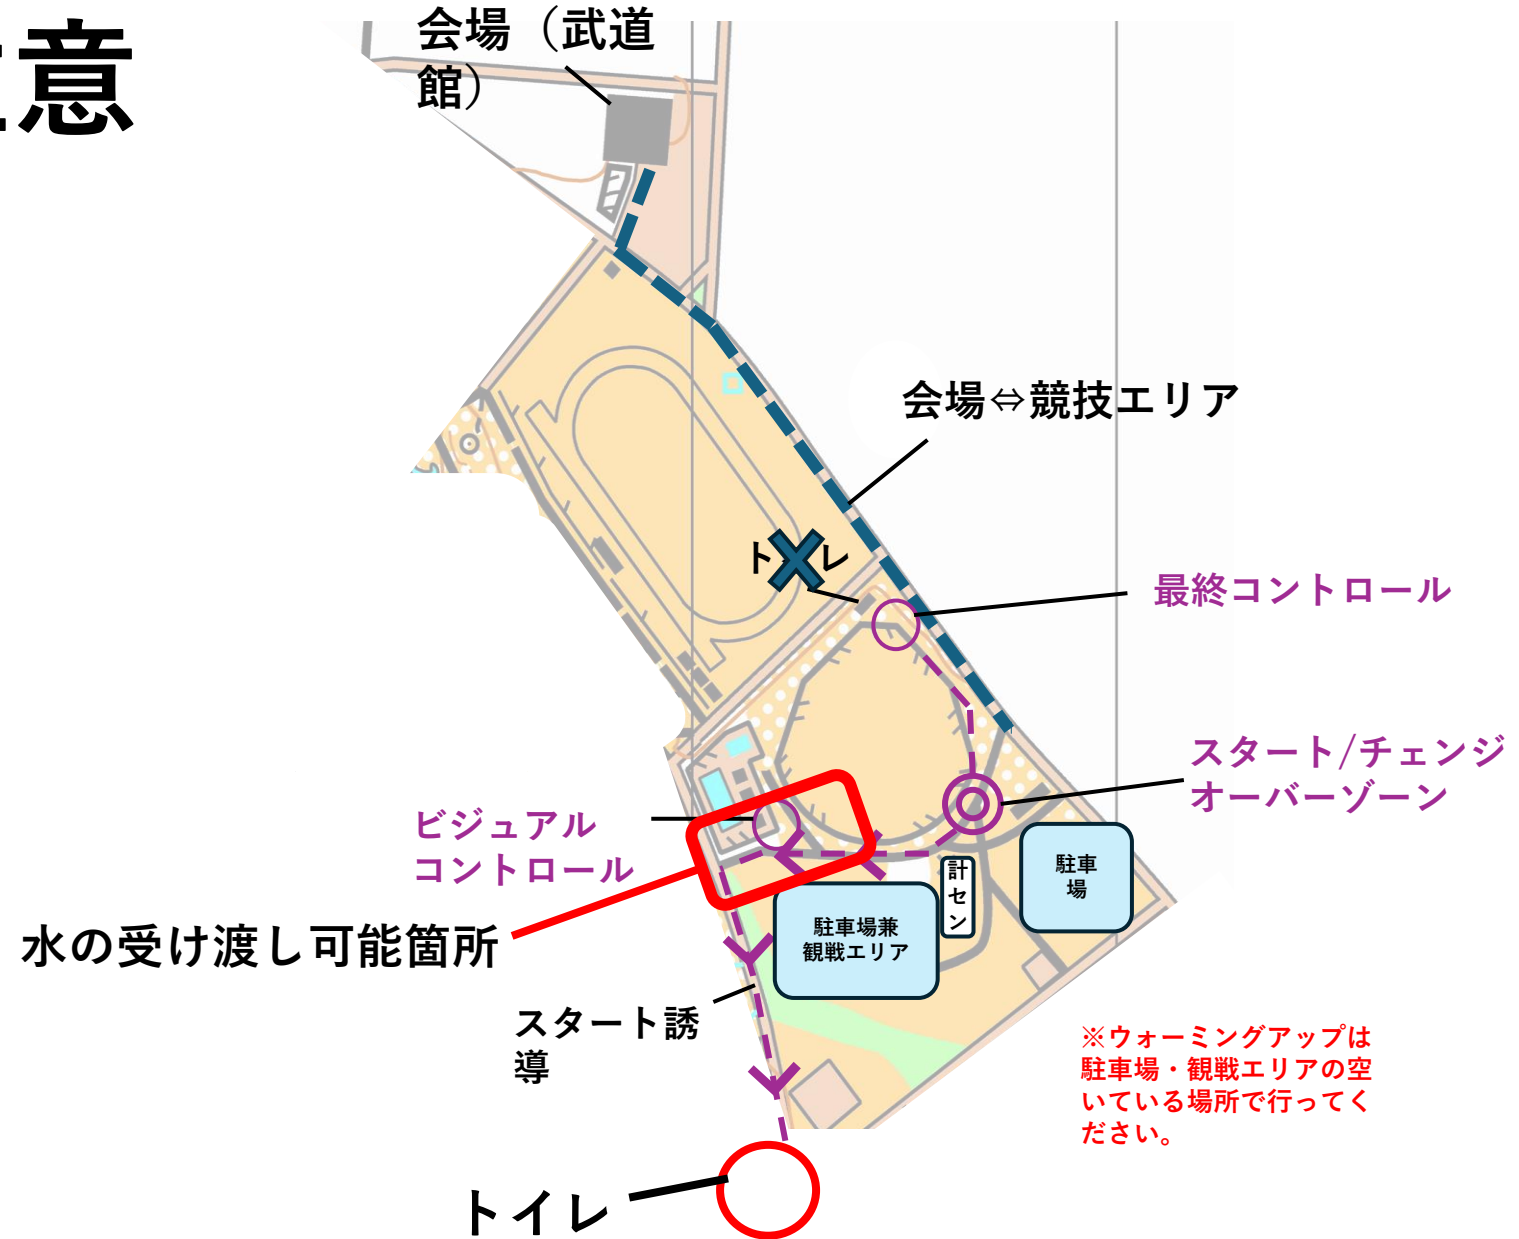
意

会場（武道館）

会場⇔競技エリア

トイレ

最終コントロール

スタート/チェンジオーバーゾーン

ビジュアルコントロール

水の受け渡し可能箇所

駐車場

計セン

駐車場兼観戦エリア

スタート誘導

※ウォーミングアップは駐車場・観戦エリアの空いている場所で行ってください。

トイレ